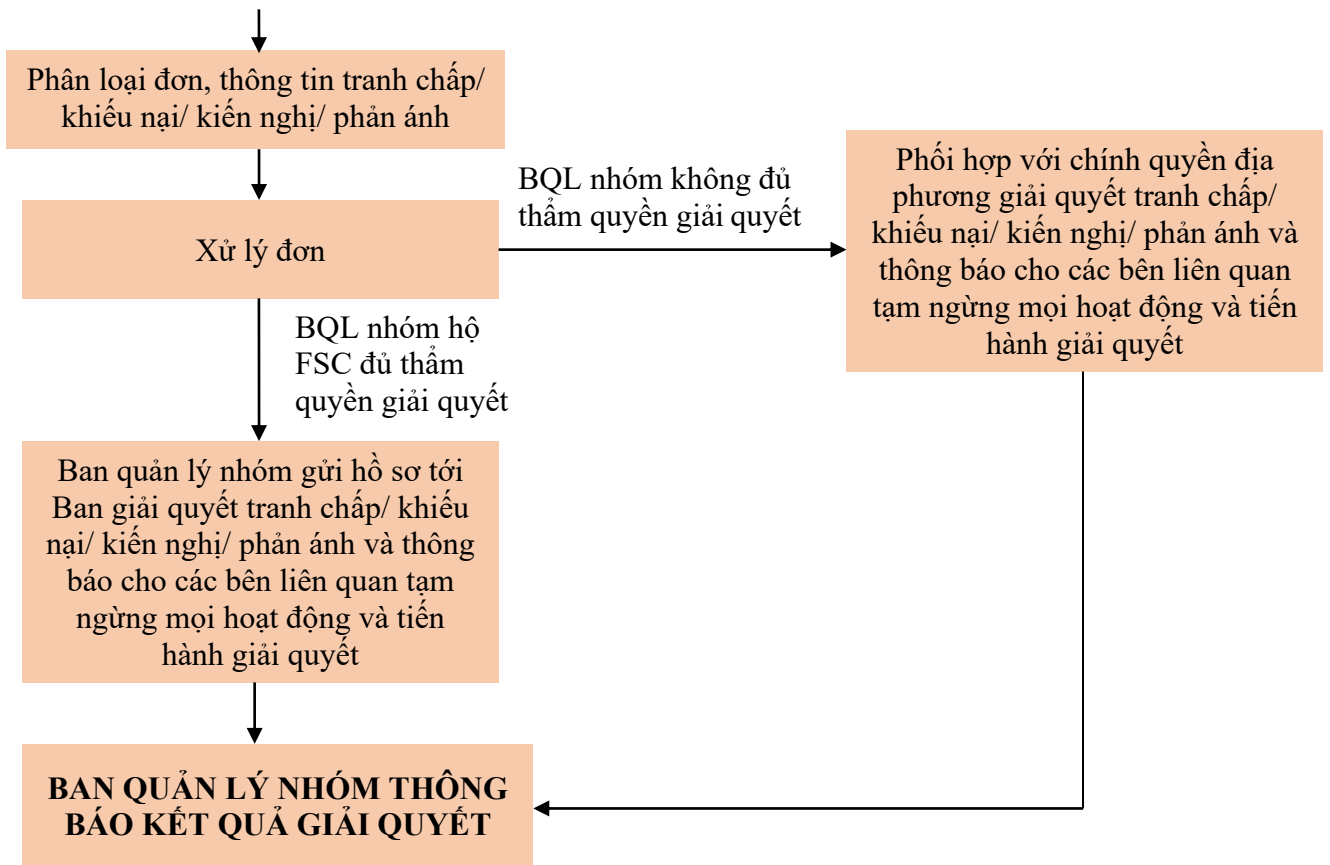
Phân loại đơn, thông tin tranh chấp/ khiếu nại/ kiến nghị/ phản ánh

Xử lý đơn

BQL nhóm không đủ thẩm quyền giải quyết

Phối hợp với chính quyền địa phương giải quyết tranh chấp/ khiếu nại/ kiến nghị/ phản ánh và thông báo cho các bên liên quan tạm ngừng mọi hoạt động và tiến hành giải quyết

BQL nhóm hộ FSC đủ thẩm quyền giải quyết

Ban quản lý nhóm gửi hồ sơ tới Ban giải quyết tranh chấp/ khiếu nại/ kiến nghị/ phản ánh và thông báo cho các bên liên quan tạm ngừng mọi hoạt động và tiến hành giải quyết

BAN QUẢN LÝ NHÓM THÔNG BÁO KẾT QUẢ GIẢI QUYẾT